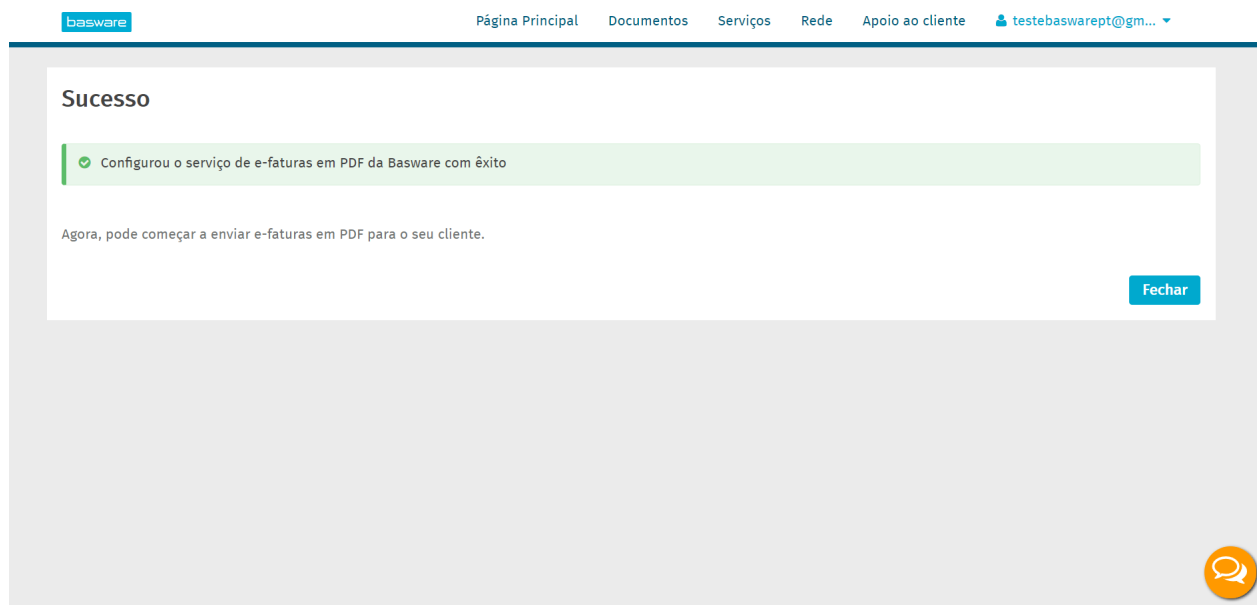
basware

Página Principal Documentos Serviços Rede Apoio ao cliente testebaswarept@gm...

Sucesso

Configurou o serviço de e-faturas em PDF da Basware com êxito

Agora, pode começar a enviar e-faturas em PDF para o seu cliente.

Fechar